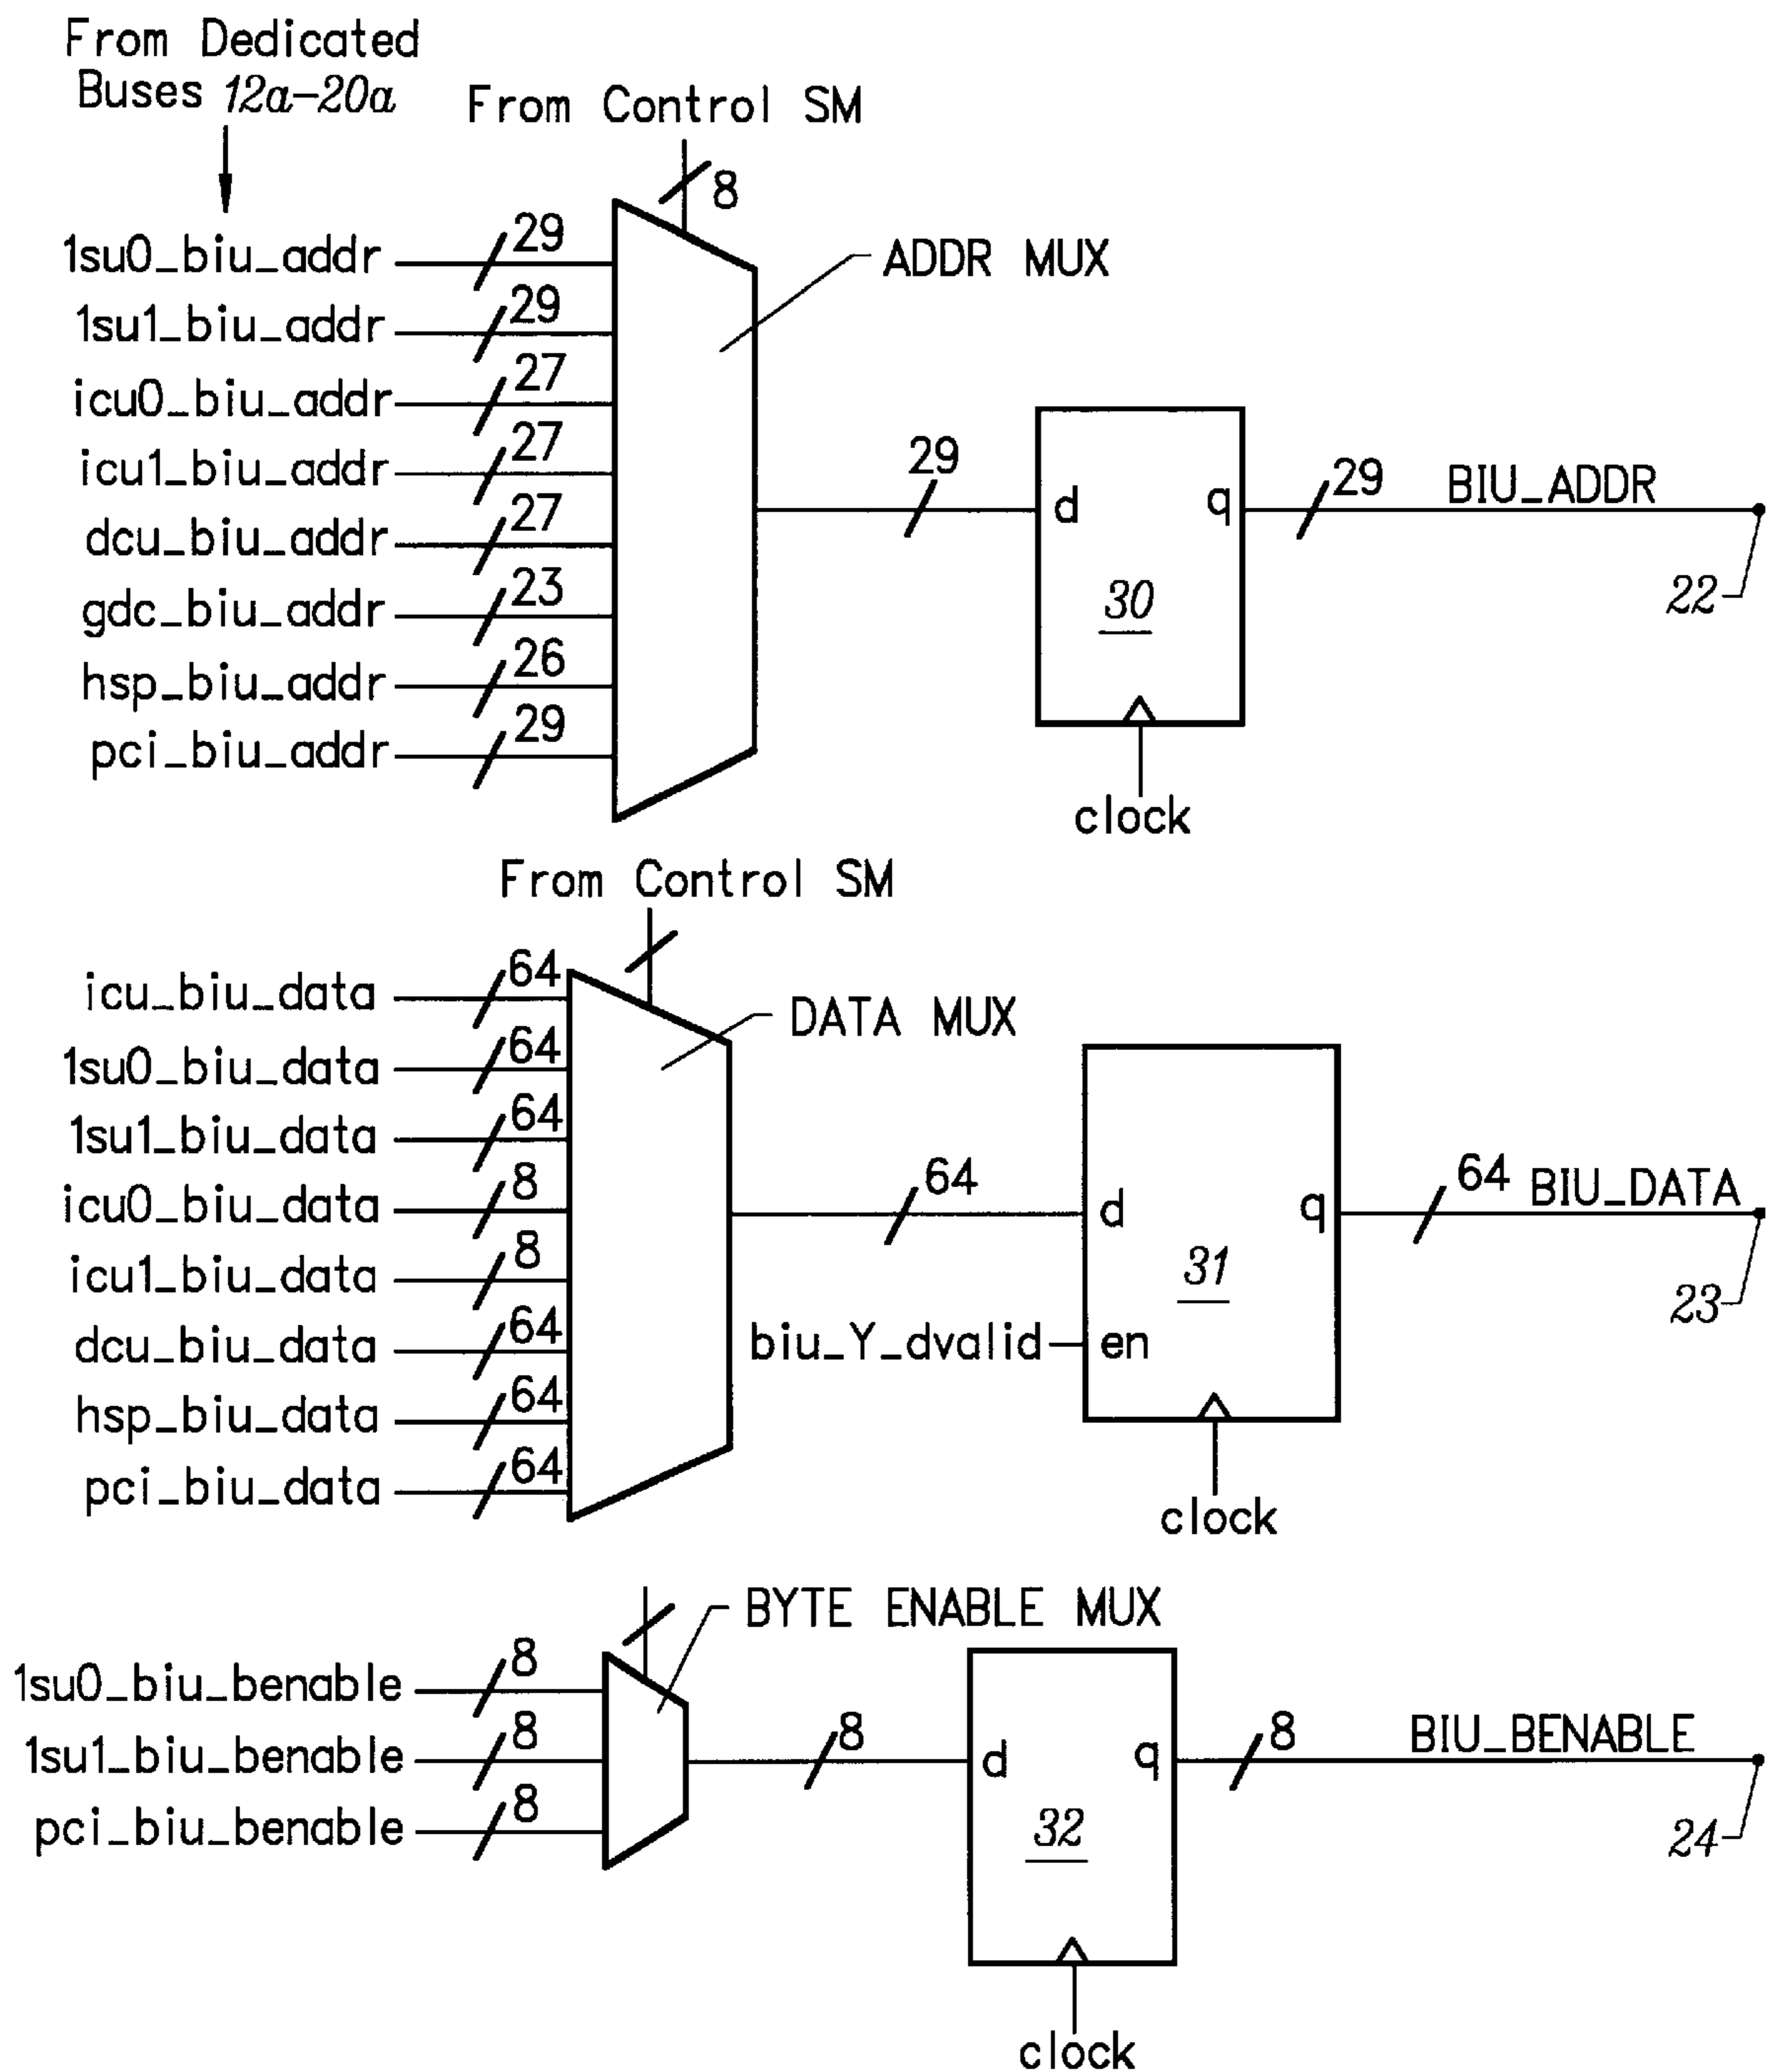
From Dedicated Buses 12a–20a

From Control SM

8

1su0_biu_addr 29
1su1_biu_addr 29
icu0_biu_addr 27
icu1_biu_addr 27
dcu_biu_addr 27
gdc_biu_addr 23
hsp_biu_addr 26
pci_biu_addr 29

ADDR MUX

29

d q

30

clock

29 BIU_ADDR

22

From Control SM

icu_biu_data 64
1su0_biu_data 64
1su1_biu_data 64
icu0_biu_data 8
icu1_biu_data 8
dcu_biu_data 64
hsp_biu_data 64
pci_biu_data 64

DATA MUX

64

d q

31

biu_Y_dvalid en

clock

64 BIU_DATA

23

BYTE ENABLE MUX

1su0_biu_benable 8
1su1_biu_benable 8
pci_biu_benable 8

8

d q

32

clock

8 BIU_BENABLE

24